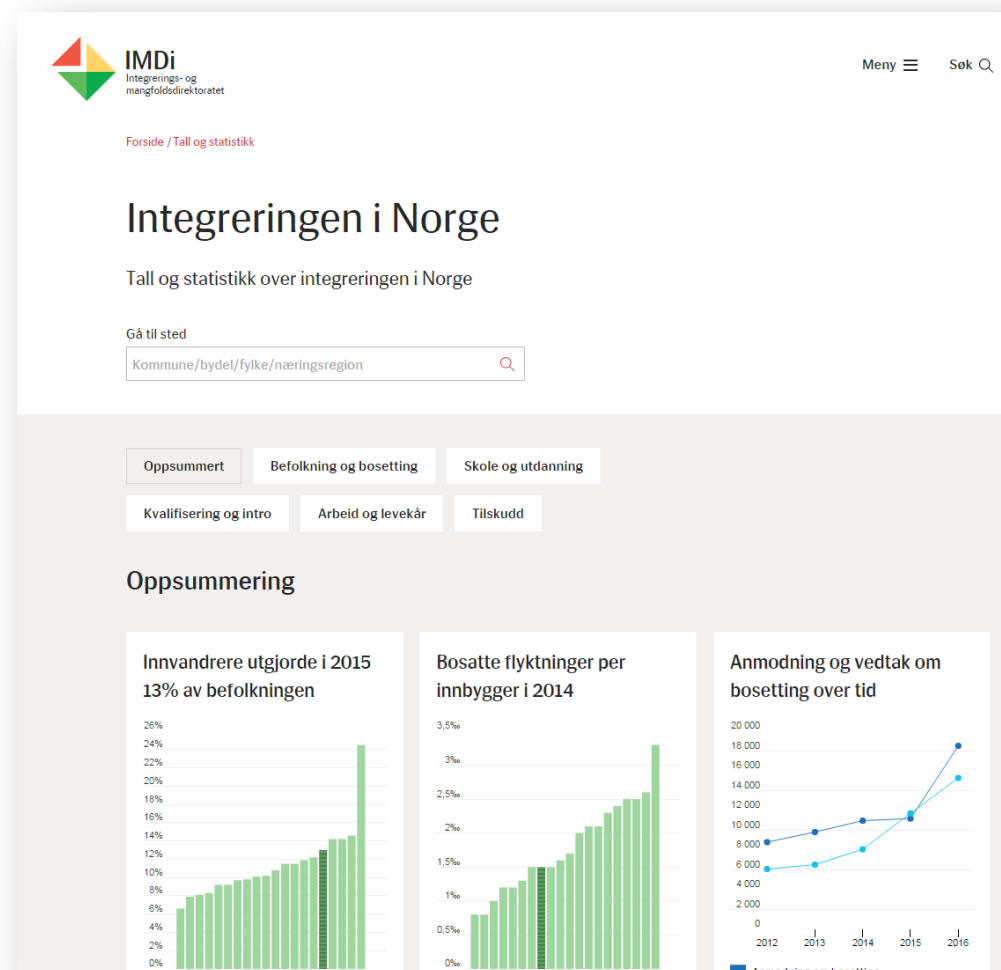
IMDi
Integrerings- og mangfoldsdirektoratet

Meny Søk

Forside / Tall og statistikk

Integreringen i Norge

Tall og statistikk over integreringen i Norge

Gå til sted

Kommune/bydel/fylke/næringsregion

Oppsummert
Befolkning og bosetting
Skole og utdanning
Kvalifisering og intro
Arbeid og levekår
Tilskudd

Oppsummering

Innvandrere utgjorde i 2015 13% av befolkningen

26%
24%
22%
20%
18%
16%
14%
12%
10%
8%
6%
4%
2%
0%

Bosatte flyktninger per innbygger i 2014

3,5‰
3‰
2,5‰
2‰
1,5‰
1‰
0,5‰
0‰

Anmodning og vedtak om bosetting over tid

20 000
18 000
16 000
14 000
12 000
10 000
8 000
6 000
4 000
2 000
0

2012 2013 2014 2015 2016

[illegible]